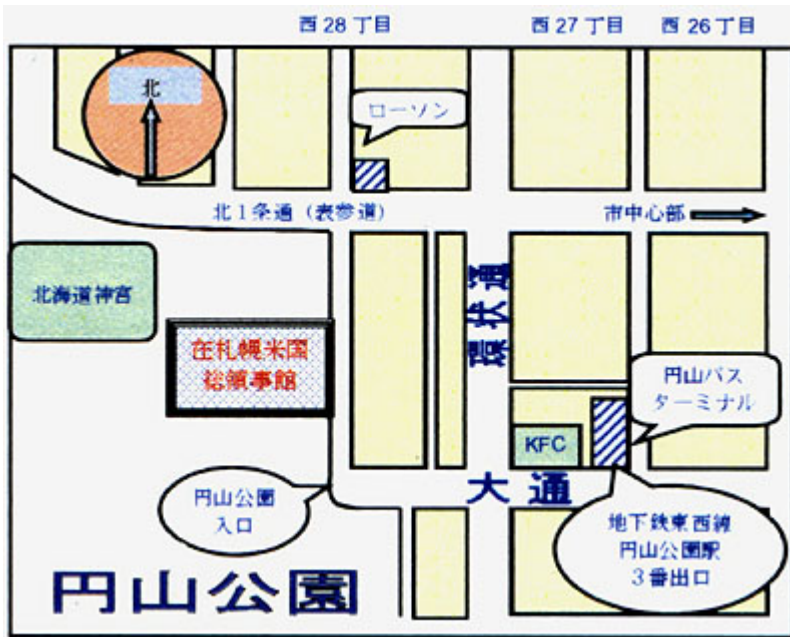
西 28 丁目

西 27 丁目

西 26 丁目

北

ローソン

北1条通（表参道）

市中心部

北海道神宮

環状通

在札幌米国
総領事館

円山バス
ターミナル

KFC

円山公園
入口

大通

地下鉄東西線
円山公園駅
3番出口

円山公園